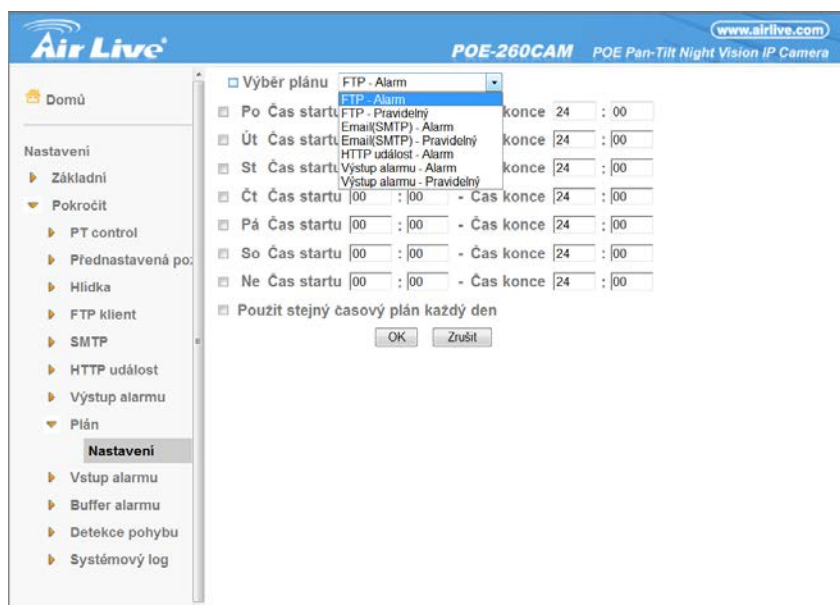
Air Live

www.airlive.com

POE-260CAM POE Pan-Tilt Night Vision IP Camera

Domů

Nastavení

Základní

Pokročit

PT control

Přednastavená po:

Hlídka

FTP klient

SMTP

HTTP událost

Výstup alarmu

Plán

Nastavení

Vstup alarmu

Buffer alarmu

Detekce pohybu

Systémový log

Výběr plánu FTP - Alarm

FTP - Alarm
FTP - Pravidelný
Email(SMTP) - Alarm
Email(SMTP) - Pravidelný
HTTP událost - Alarm
Výstup alarmu - Alarm
Výstup alarmu - Pravidelný

| | | | | | | | |
|---|---|---|---|---|---|---|---|
| Po | Čas startu | | | - Čas konce | 24 | : | 00 |
| Út | Čas startu | | | - Čas konce | 24 | : | 00 |
| St | Čas startu | | | - Čas konce | 24 | : | 00 |
| Čt | Čas startu | 00 | : 00 | - Čas konce | 24 | : | 00 |
| Pá | Čas startu | 00 | : 00 | - Čas konce | 24 | : | 00 |
| So | Čas startu | 00 | : 00 | - Čas konce | 24 | : | 00 |
| Ne | Čas startu | 00 | : 00 | - Čas konce | 24 | : | 00 |

Použít stejný časový plán každý den

OK Zrušit